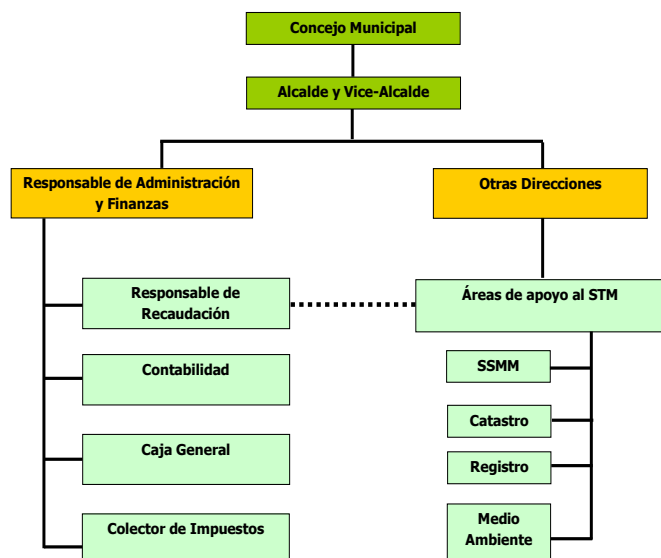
Concejo Municipal

Alcalde y Vice-Alcalde

Responsable de Administración y Finanzas

Otras Direcciones

Responsable de Recaudación

Áreas de apoyo al STM

Contabilidad

SSMM

Catastro

Caja General

Registro

Colector de Impuestos

Medio Ambiente